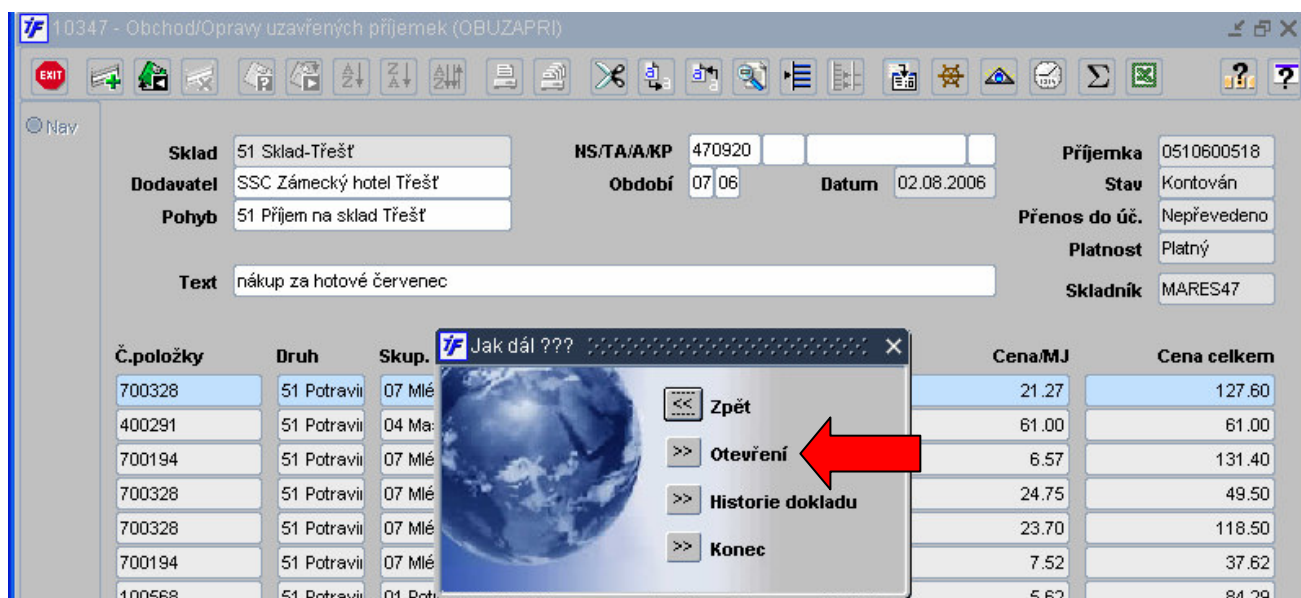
10347 - Obchod/Opravy uzavřených příjemek (OBUZAPRI)

EXIT

Nav

Sklad 51 Sklad-Třešť
Dodavatel SSC Zámecký hotel Třešť
Pohyb 51 Příjem na sklad Třešť

NS/TA/A/KP 470920
Období 07 06
Datum 02.08.2006

Příjemka 0510600518
Stav Kontován
Přenos do úč. Nepřevedeno
Platnost Platný
Skladník MARES47

Text nákup za hotové červenec

| Č.položky | Druh | Skup. | Cena/MJ | Cena celkem |
|---|---|---|---|---|
| 700328 | 51 Potravi | 07 Mlé | 21.27 | 127.60 |
| 400291 | 51 Potravi | 04 Ma | 61.00 | 61.00 |
| 700194 | 51 Potravi | 07 Mlé | 6.57 | 131.40 |
| 700328 | 51 Potravi | 07 Mlé | 24.75 | 49.50 |
| 700328 | 51 Potravi | 07 Mlé | 23.70 | 118.50 |
| 700194 | 51 Potravi | 07 Mlé | 7.52 | 37.62 |
| 100568 | 51 Potravi | 01 Pot | 5.62 | 84.29 |

Jak dál ???
<< Zpět
>> Otevření
>> Historie dokladu
>> Konec